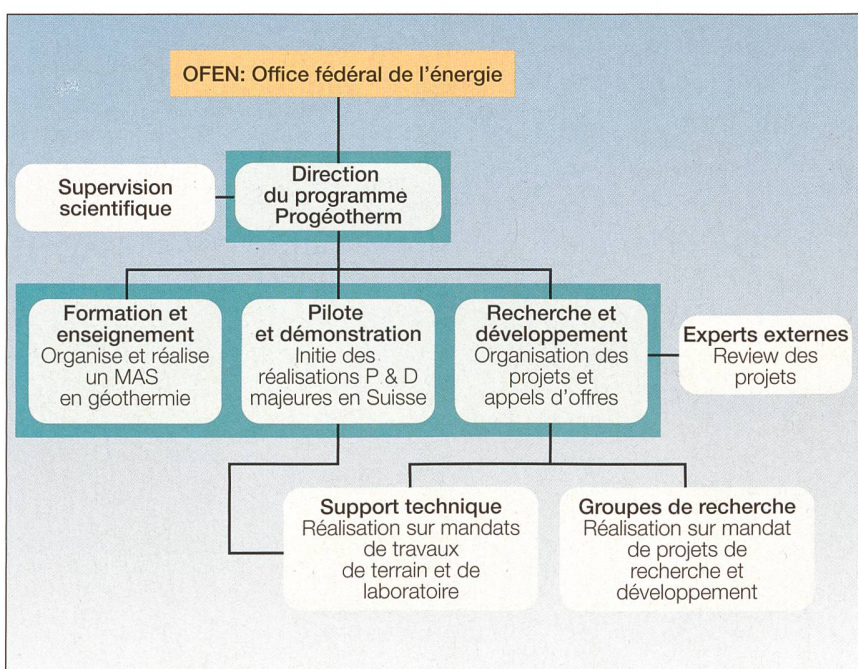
OFEN: Office fédéral de l'énergie

Supervision scientifique

Direction du programme Progéotherm

Formation et enseignement
Organise et réalise un MAS en géothermie

Pilote et démonstration
Initie des réalisations P & D majeures en Suisse

Recherche et développement
Organisation des projets et appels d'offres

Experts externes
Review des projets

Support technique
Réalisation sur mandats de travaux de terrain et de laboratoire

Groupes de recherche
Réalisation sur mandat de projets de recherche et développement